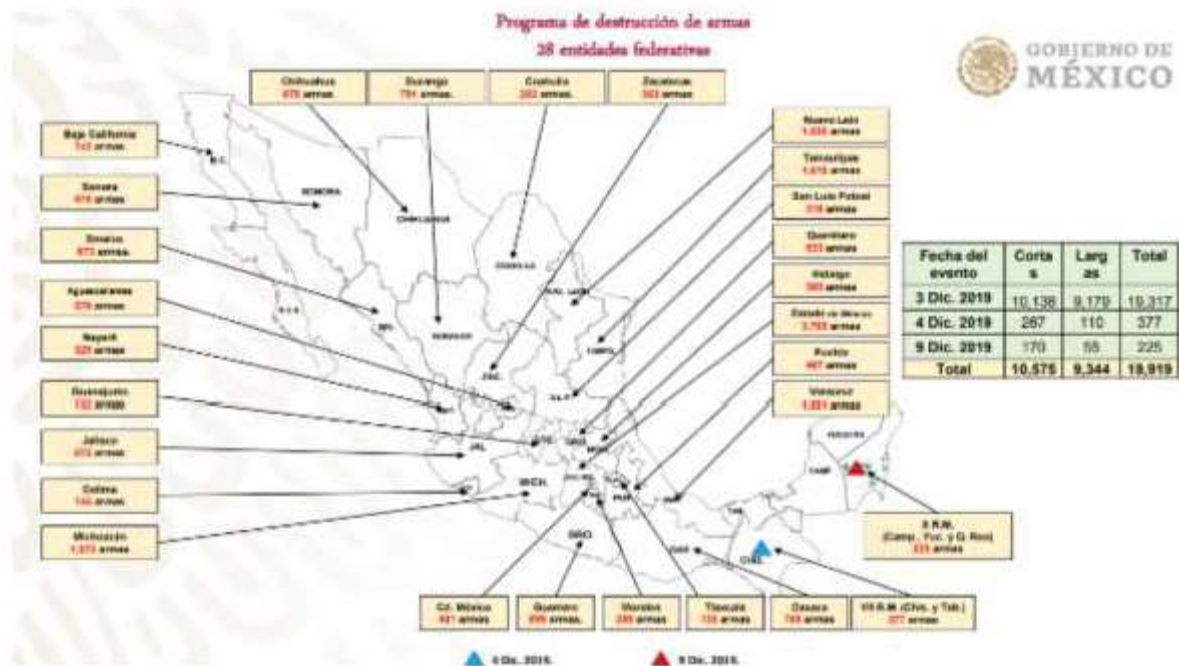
Programa de destrucción de armas
28 entidades federativas

GOBIERNO DE MÉXICO

Chihuahua
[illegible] armas.

Durango
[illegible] armas.

Coahuila
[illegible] armas

Zacatecas
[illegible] armas

Baja California
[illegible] armas.

Sonora
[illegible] armas

Sinaloa
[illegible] armas.

Aguascalientes
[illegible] armas

Nayarit
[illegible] armas

Guanajuato
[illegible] armas

Jalisco
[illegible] armas

Colima
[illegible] armas

Michoacán
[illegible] armas

Nuevo León
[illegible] armas

Tamaulipas
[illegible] armas

San Luis Potosí
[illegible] armas

Querétaro
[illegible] armas

Hidalgo
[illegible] armas

Estado de México
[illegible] armas

Puebla
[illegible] armas

Veracruz
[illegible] armas

| Fecha del evento | Cortas | Largas | Total |
|---|---|---|---|
| 3 Dic. 2019 | 10,138 | 9,179 | 19,317 |
| 4 Dic. 2019 | 267 | 110 | 377 |
| 9 Dic. 2019 | 170 | 55 | 225 |
| Total | 10,575 | 9,344 | 19,919 |

X R.M.
(Camp., Yuc. y Q. Roo)
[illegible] armas

Cd. México
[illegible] armas

Guerrero
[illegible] armas.

Morelos
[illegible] armas

Tlaxcala
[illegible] armas

Oaxaca
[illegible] armas

VII R.M. (Chis. y Tab.)
377 armas

B.C.
SONORA
CHIHUAHUA
COAHUILA
NUEVO LEÓN
DURANGO
SIN.
B.C.S.
TAMPS.
ZAC.
S.L.P.
AGS.
NAY.
GTO.
QRO.
HGO.
JAL.
MICH.
COL.
PUE.
VER.
GRO.
OAX.
TAB.
CHIS.
CAMP.
YUCATÁN

4 Dic. 2019.
9 Dic. 2019.